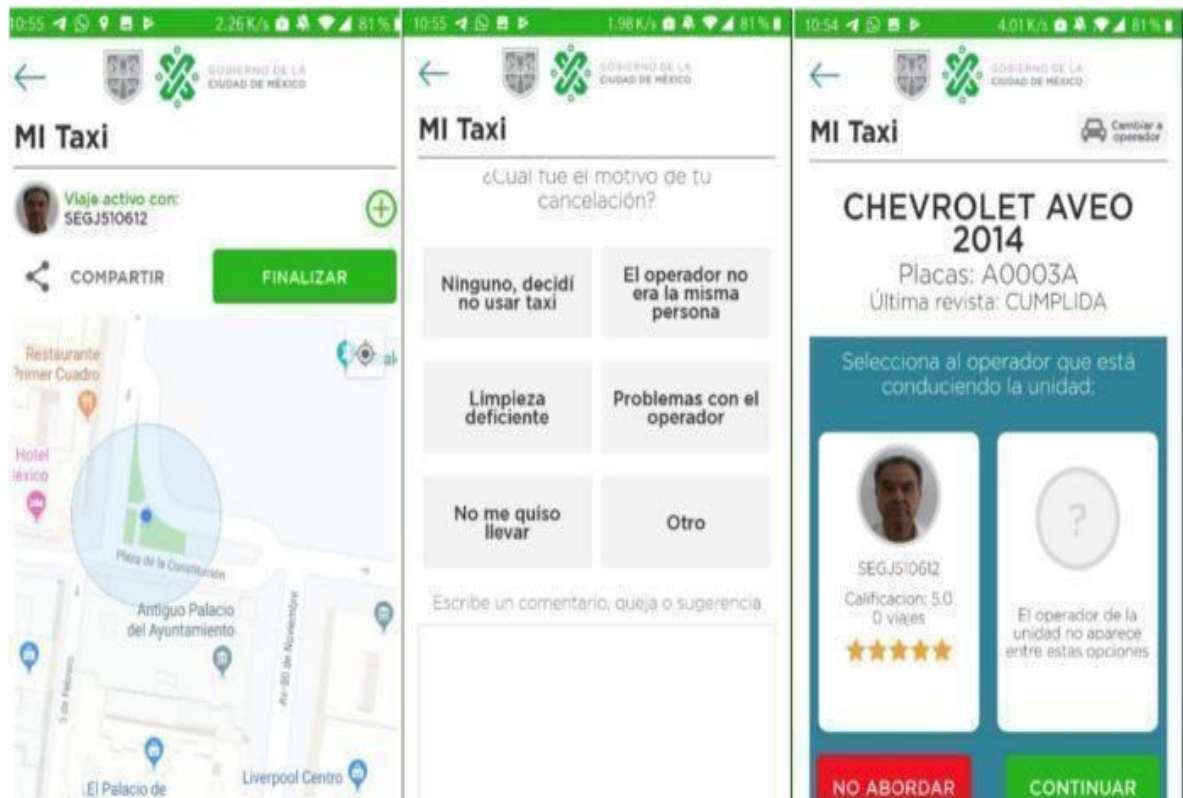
10:55 2.26 K/s 81%

GOBIERNO DE LA CIUDAD DE MÉXICO

MI Taxi

Viaje activo con:
SEGJ510612

COMPARTIR

FINALIZAR

Restaurante Primer Cuadro

Hotel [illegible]éxico

Plaza de la Constitución

Antiguo Palacio del Ayuntamiento

5 de Febrero

Av. 20 de Noviembre

El Palacio de

Liverpool Centro

10:55 1.98 K/s 81%

GOBIERNO DE LA CIUDAD DE MÉXICO

MI Taxi

¿Cual fue el motivo de tu cancelación?

Ninguno, decidí no usar taxi

El operador no era la misma persona

Limpieza deficiente

Problemas con el operador

No me quiso llevar

Otro

Escribe un comentario, queja o sugerencia

10:54 4.01 K/s 81%

GOBIERNO DE LA CIUDAD DE MÉXICO

MI Taxi

Cambiar a operador

CHEVROLET AVEO 2014

Placas: A0003A

Última revista: CUMPLIDA

Selecciona al operador que está conduciendo la unidad:

SEGJ510612

Calificacion: 5.0

0 viajes

?

El operador de la unidad no aparece entre estas opciones

NO ABORDAR

CONTINUAR